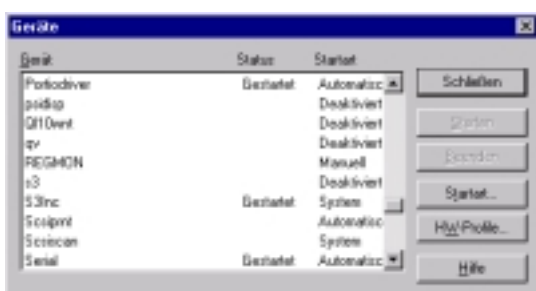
Geräte

| Gerät | Status | Startart |
|---|---|---|
| Portiodriver | Gestartet | Automatisc |
| psidisp | | Deaktiviert |
| Ql10wnt | | Deaktiviert |
| qv | | Deaktiviert |
| REGMON | | Manuell |
| s3 | | Deaktiviert |
| S3inc | Gestartet | System |
| Scsiprnt | | Automatisc |
| Scsiscan | | System |
| Serial | Gestartet | Automatisc |

Schließen

Starten

Beenden

Startart...

HW-Profile...

Hilfe